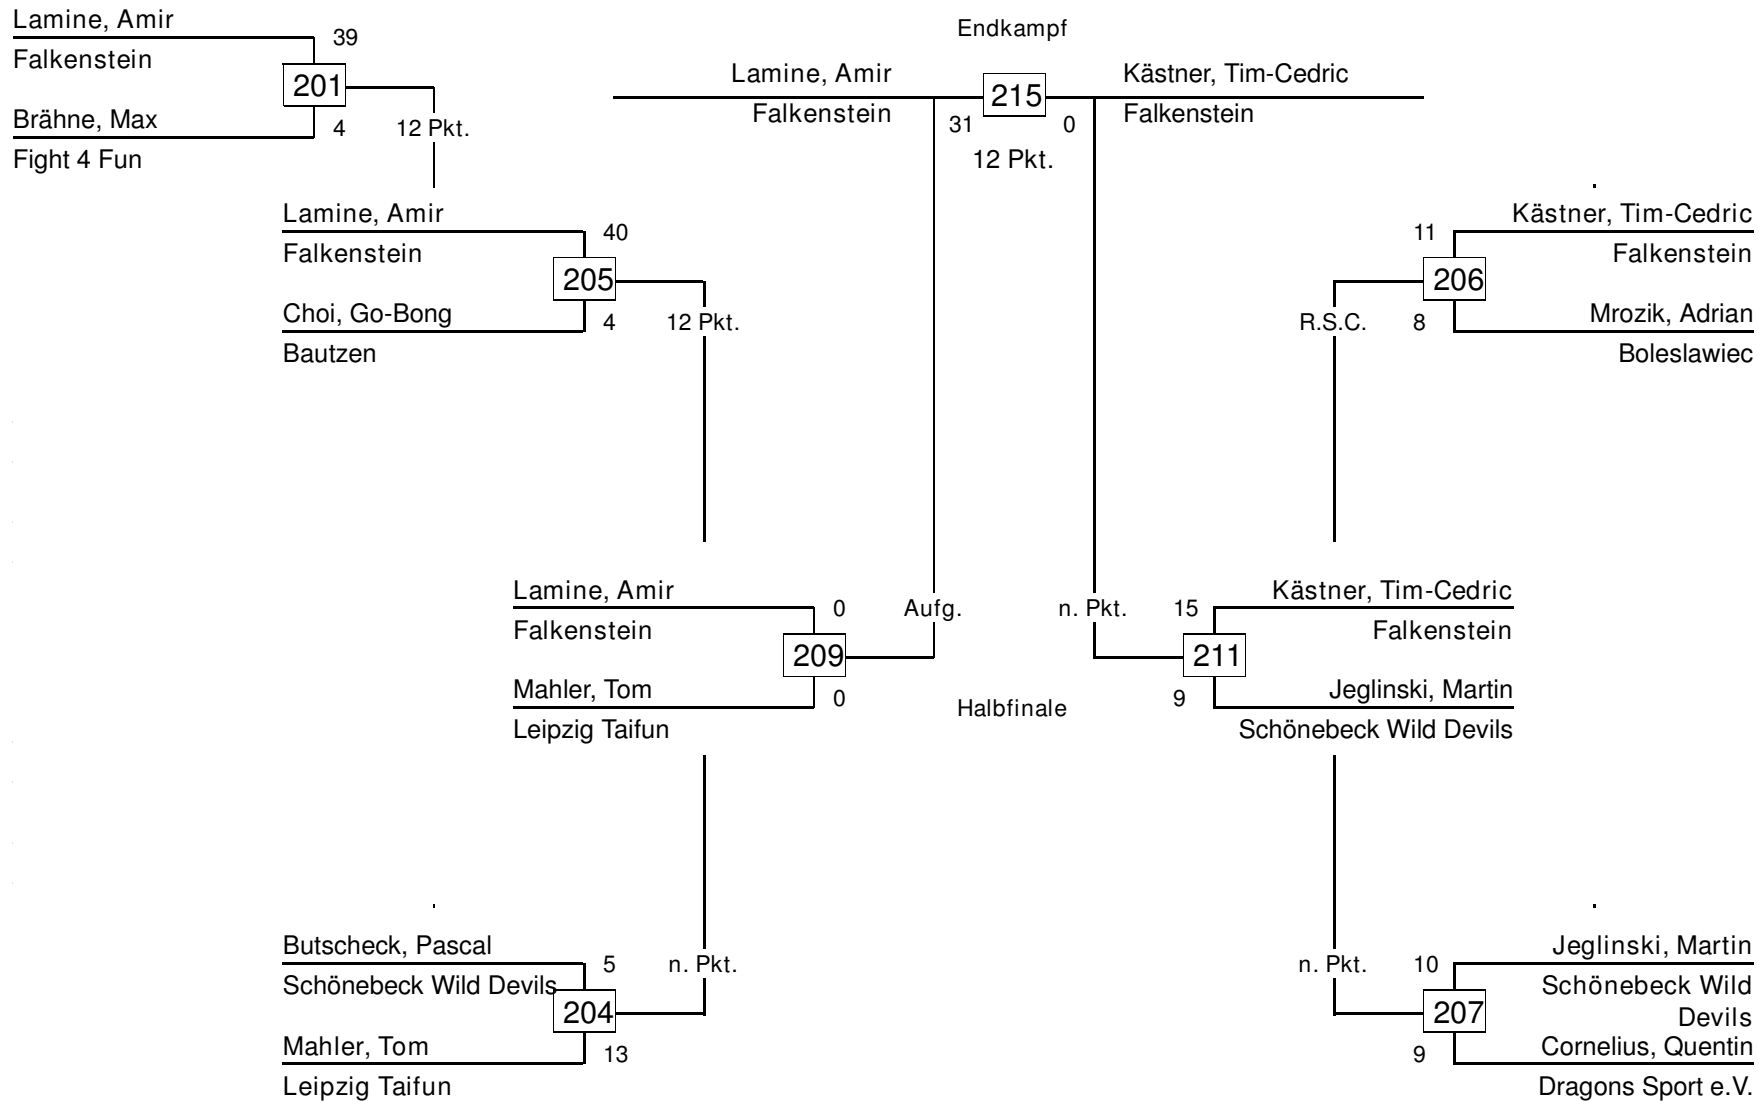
Lamine, Amir
Falkenstein
39
201
Brähne, Max
4
12 Pkt.
Fight 4 Fun

Endkampf
Lamine, Amir
Falkenstein
215
31
0
12 Pkt.
Kästner, Tim-Cedric
Falkenstein

Lamine, Amir
Falkenstein
40
205
Choi, Go-Bong
4
12 Pkt.
Bautzen

11
Kästner, Tim-Cedric
Falkenstein
206
R.S.C.
8
Mrozik, Adrian
Boleslawiec

Lamine, Amir
Falkenstein
0
209
Mahler, Tom
0
Leipzig Taifun
Aufg.

Halbfinale

n. Pkt.
15
Kästner, Tim-Cedric
Falkenstein
211
9
Jeglinski, Martin
Schönebeck Wild Devils

Butscheck, Pascal
Schönebeck Wild Devils
5
n. Pkt.
204
Mahler, Tom
13
Leipzig Taifun

n. Pkt.
10
Jeglinski, Martin
Schönebeck Wild Devils
207
9
Cornelius, Quentin
Dragons Sport e.V.